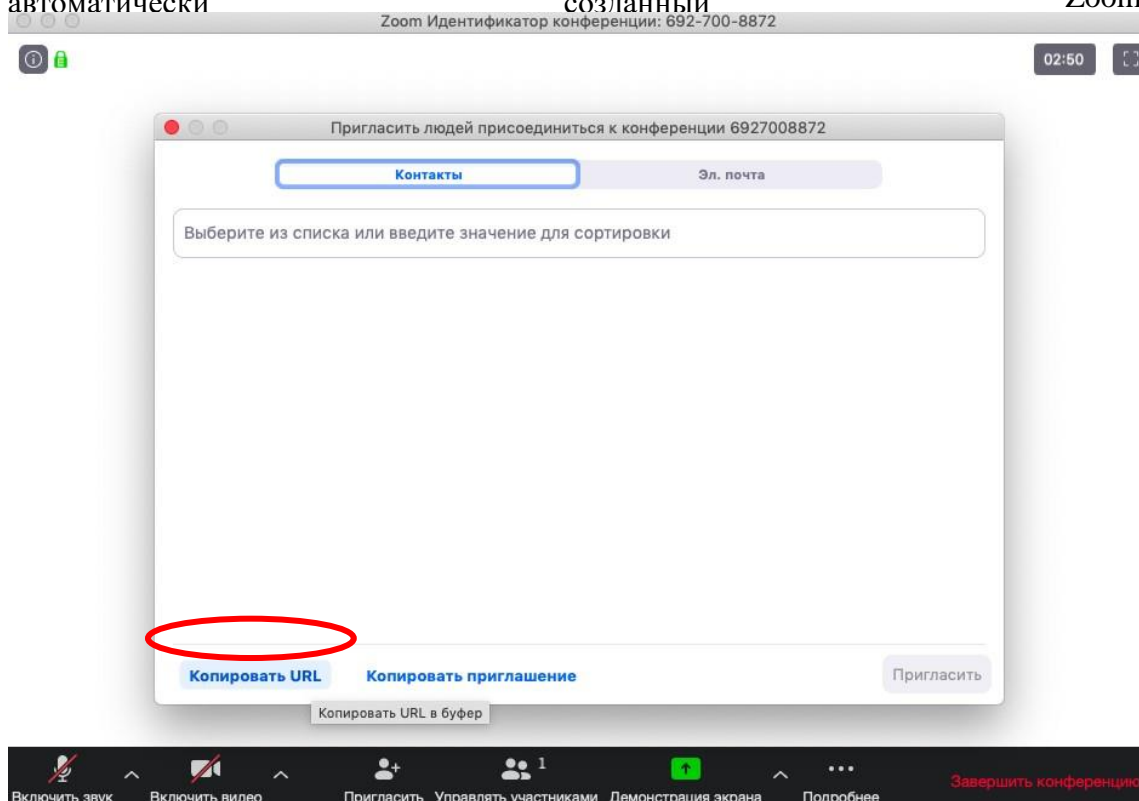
автоматически созданный Zoom

Zoom Идентификатор конференции: 692-700-8872

02:50

Пригласить людей присоединиться к конференции 6927008872

Контакты

Эл. почта

Выберите из списка или введите значение для сортировки

Копировать URL

Копировать приглашение

Пригласить

Копировать URL в буфер

Включить звук

Включить видео

Пригласить

1

Управлять участниками

Демонстрация экрана

Подробнее

Завершить конференцию